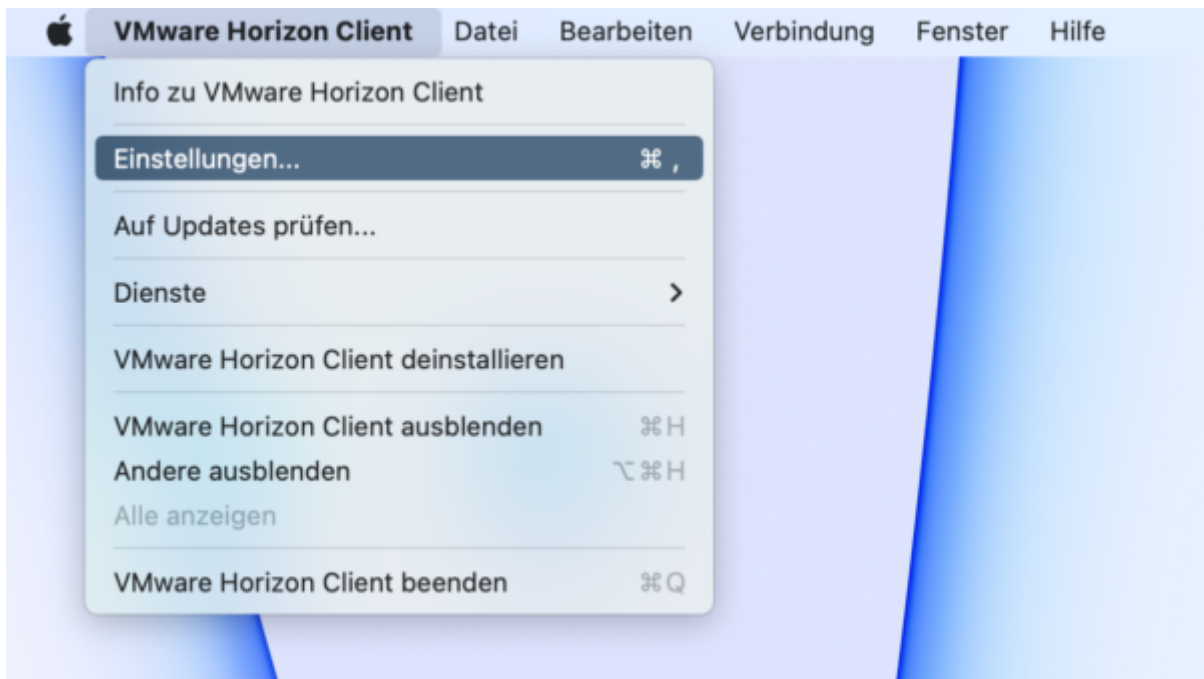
VMware Horizon Client Datei Bearbeiten Verbindung Fenster Hilfe

Info zu VMware Horizon Client

Einstellungen... ⌘ ,

Auf Updates prüfen...

Dienste >

VMware Horizon Client deinstallieren

VMware Horizon Client ausblenden ⌘H
Andere ausblenden ⌥⌘H
Alle anzeigen

VMware Horizon Client beenden ⌘Q